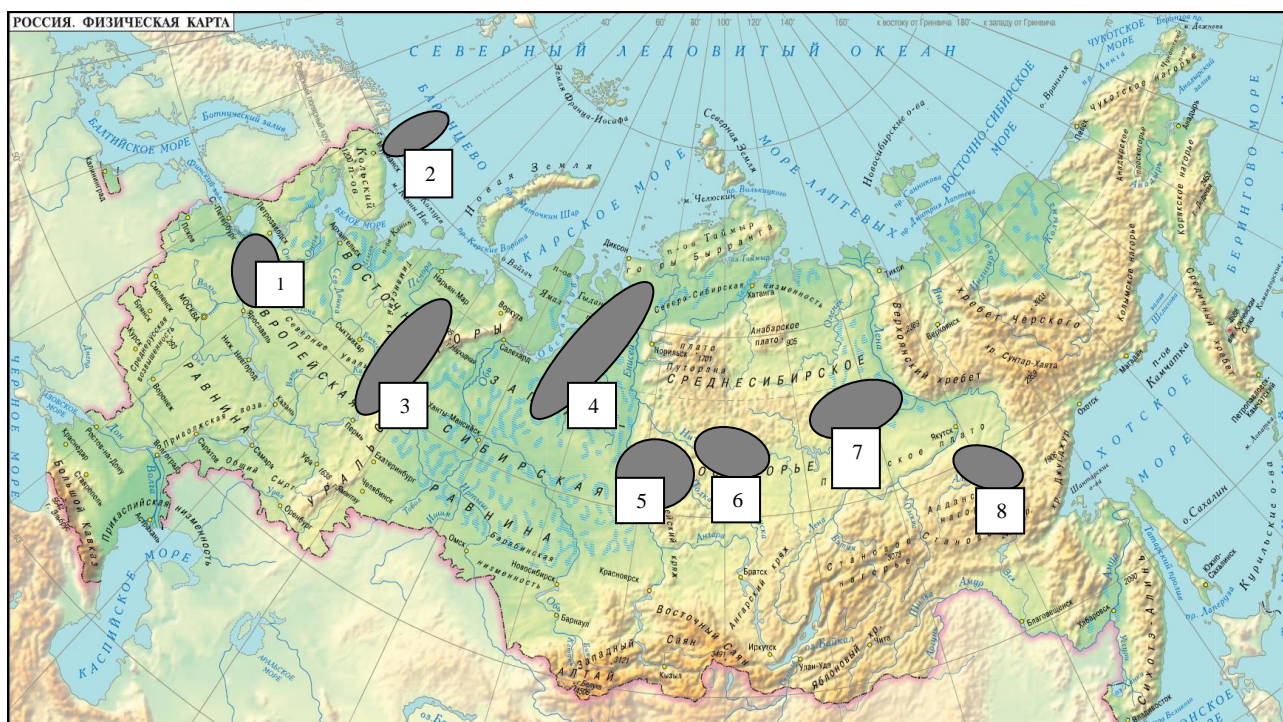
РОССИЯ. ФИЗИЧЕСКАЯ КАРТА

к востоку от Гринвича 180° к западу от Гринвича

60° 80° 100° 120° 140° 160°

СЕВЕРНЫЙ ЛЕДОВИТЫЙ ОКЕАН

БАРЕНЦЕВО МОРЕ

КАРСКОЕ МОРЕ

МОРЕ ЛАПТЕВЫХ

ВОСТОЧНО-СИБИРСКОЕ МОРЕ

ЧУКОТСКОЕ МОРЕ

БЕРИНГОВО МОРЕ

ОХОТСКОЕ МОРЕ

БАЛТИЙСКОЕ МОРЕ

ЧЕРНОЕ МОРЕ

КАСПИЙСКОЕ МОРЕ

АРАЛЬСКОЕ МОРЕ

БЕЛОЕ МОРЕ

Земля Франца-Иосифа

Новая Земля

Северная Земля

Новосибирские о-ва

о. Врангеля

о. Сахалин

Курильские о-ва

Кольский п-ов

п-ов Таймыр

п-ов Ямал

п-ов Камчатка

ВОСТОЧНО-ЕВРОПЕЙСКАЯ РАВНИНА

ЗАПАДНО-СИБИРСКАЯ РАВНИНА

СРЕДНЕСИБИРСКОЕ ПЛОСКОГОРЬЕ

УРАЛЬСКИЕ ГОРЫ

Северо-Сибирская низменность

Прикаспийская низменность

Барабинская низменность

Среднерусская возвышенность

Приволжская возвышенность

Северные увалы

Большой Кавказ

Алтай

Западный Саян

Восточный Саян

Становое нагорье

Алданское нагорье

Яблоновый хр.

Верхоянский хребет

хребет Черского

хр. Сунтар-Хаята

Колымское нагорье

Корякское нагорье

Чукотское нагорье

Анадырское плоскогорье

Сихотэ-Алинь

Срединный хребет

Анабарское плато

плато Путорана

горы Бырранга

Енисейский кряж

Ангарский кряж

Москва

Санкт-Петербург

Калининград

Мурманск

Архангельск

Петрозаводск

Воркута

Салехард

Нарьян-Мар

Сыктывкар

Ханты-Мансийск

Екатеринбург

Челябинск

Пермь

Уфа

Оренбург

Самара

Саратов

Казань

Волгоград

Ростов-на-Дону

Краснодар

Ставрополь

Астрахань

Омск

Новосибирск

Барнаул

Красноярск

Кызыл

Иркутск

Братск

Улан-Удэ

Чита

Благовещенск

Хабаровск

Владивосток

Якутск

Норильск

Дудинка

Диксон

Хатанга

Тикси

Магадан

Охотск

Петропавловск-Камчатский

Анадырь

Южно-Сахалинск

Челюскин

Тайшет

Лена

Енисей

Обь

Иртыш

Волга

Дон

Амур

Ангара

Алдан

Колыма

Индигирка

Яна

Печора

Вилюй

1

2

3

4

5

6

7

8